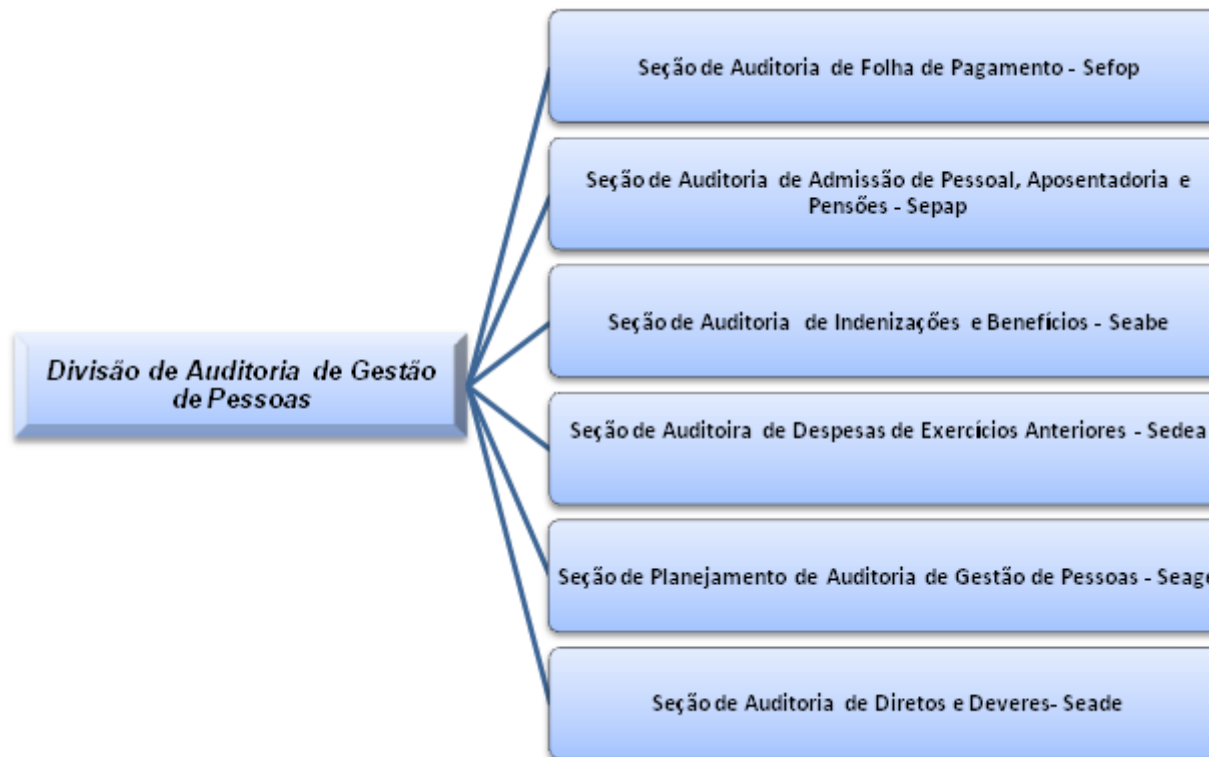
Divisão de Auditoria de Gestão de Pessoas

Seção de Auditoria de Folha de Pagamento - Sefop

Seção de Auditoria de Admissão de Pessoal, Aposentadoria e Pensões - Sepap

Seção de Auditoria de Indenizações e Benefícios - Seabe

Seção de Auditoira de Despesas de Exercícios Anteriores - Sedea

Seção de Planejamento de Auditoria de Gestão de Pessoas - Seag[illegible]

Seção de Auditoria de Diretos e Deveres- Seade